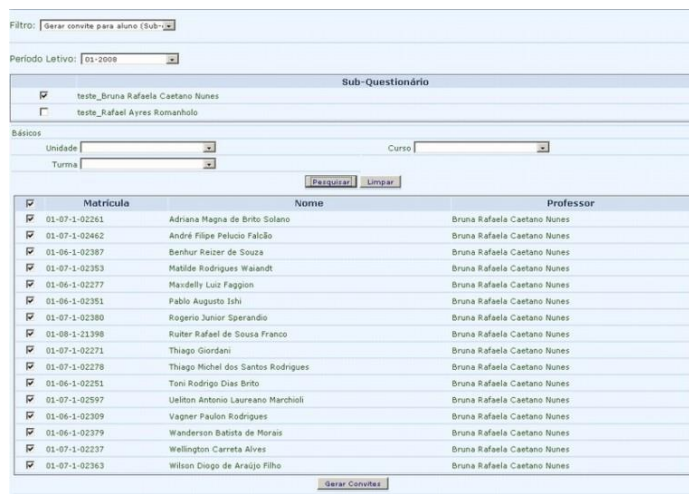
Filtro: Gerar convite para aluno (Sub-

Período Letivo: 01-2008

Sub-Questionário

teste_Bruna Rafaela Caetano Nunes

teste_Rafael Ayres Romanholo

Básicos

Unidade

Curso

Turma

Pesquisar Limpar

| Matrícula | Nome | Professor |
|---|---|---|
| 01-07-1-02261 | Adriana Magna de Brito Solano | Bruna Rafaela Caetano Nunes |
| 01-07-1-02462 | André Filipe Pelucio Falcão | Bruna Rafaela Caetano Nunes |
| 01-06-1-02387 | Benhur Reizer de Souza | Bruna Rafaela Caetano Nunes |
| 01-07-1-02353 | Matilde Rodrigues Waiandt | Bruna Rafaela Caetano Nunes |
| 01-06-1-02277 | Maxdelly Luiz Faggion | Bruna Rafaela Caetano Nunes |
| 01-06-1-02351 | Pablo Augusto Ishi | Bruna Rafaela Caetano Nunes |
| 01-07-1-02380 | Rogerio Junior Sperandio | Bruna Rafaela Caetano Nunes |
| 01-08-1-21398 | Ruiter Rafael de Sousa Franco | Bruna Rafaela Caetano Nunes |
| 01-07-1-02271 | Thiago Giordani | Bruna Rafaela Caetano Nunes |
| 01-07-1-02278 | Thiago Michel dos Santos Rodrigues | Bruna Rafaela Caetano Nunes |
| 01-06-1-02251 | Toni Rodrigo Dias Brito | Bruna Rafaela Caetano Nunes |
| 01-07-1-02597 | Ueliton Antonio Laureano Marchioli | Bruna Rafaela Caetano Nunes |
| 01-06-1-02309 | Vagner Paulon Rodrigues | Bruna Rafaela Caetano Nunes |
| 01-06-1-02379 | Wanderson Batista de Morais | Bruna Rafaela Caetano Nunes |
| 01-07-1-02237 | Wellington Carreta Alves | Bruna Rafaela Caetano Nunes |
| 01-07-1-02363 | Wilson Diogo de Araújo Filho | Bruna Rafaela Caetano Nunes |

Gerar Convites